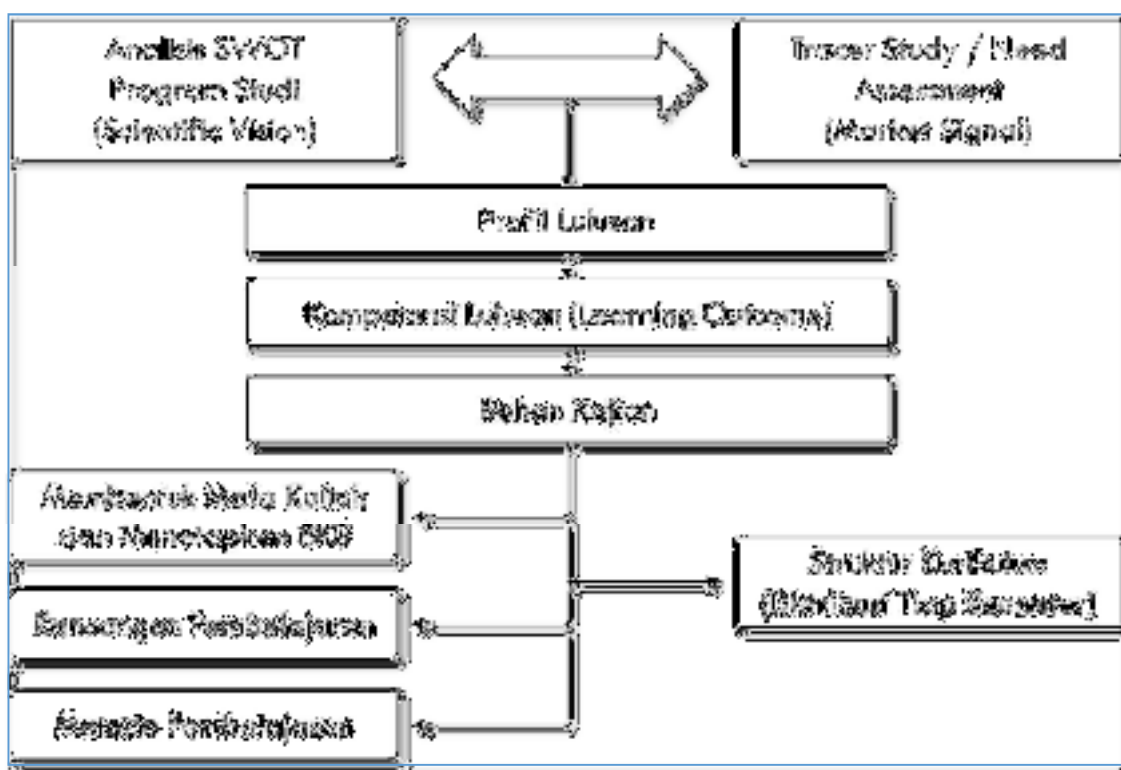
Analisis SWOT Program Studi (Scientific Vision)

Tracer Study / Need Assessment (Market Signal)

Profil Lulusan

Kompetensi Lulusan (Learning Outcome)

Bahan Kajian

Membentuk Mata Kuliah dan Menetapkan SKS

Struktur Kurikulum (Distribusi Tiap Semester)

Rancangan Pembelajaran

Metode Pembelajaran